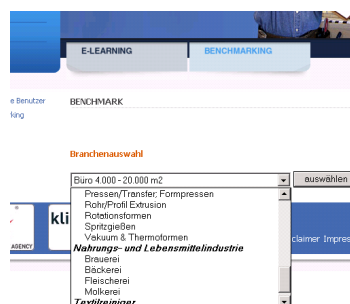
E-LEARNING
BENCHMARKING
e Benutzer
king
BENCHMARK
Branchenauswahl
Büro 4.000 - 20.000 m2
auswählen
Pressen/Transfer; Formpressen
Rohr/Profil Extrusion
Rotationsformen
Spritzgießen
Vakuum & Thermoformen
Nahrungs- und Lebensmittelindustrie
Brauerei
Bäckerei
Fleischerei
Molkerei
Textilreiniger
kli
AGENCY
claimer Impres